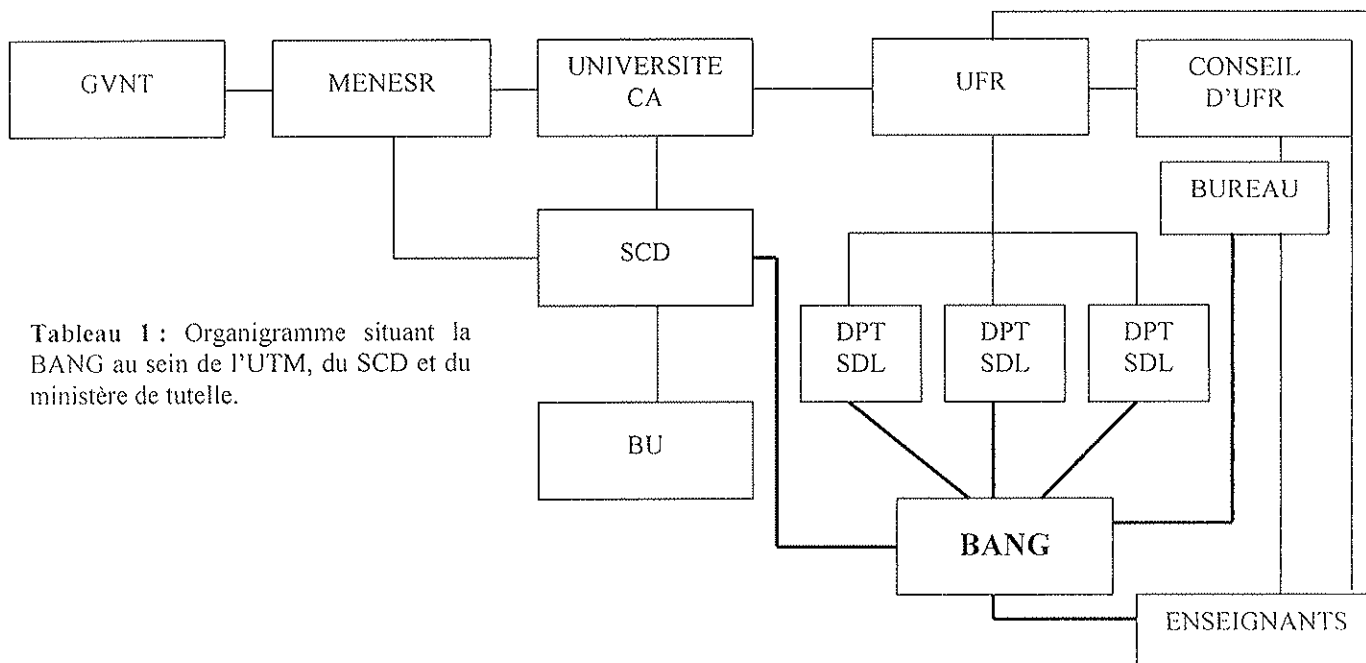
GVNT

MENESR

UNIVERSITE
CA

UFR

CONSEIL
D'UFR

BUREAU

SCD

DPT
SDL

DPT
SDL

DPT
SDL

Tableau 1 : Organigramme situant la BANG au sein de l'UTM, du SCD et du ministère de tutelle.

BU

BANG

ENSEIGNANTS